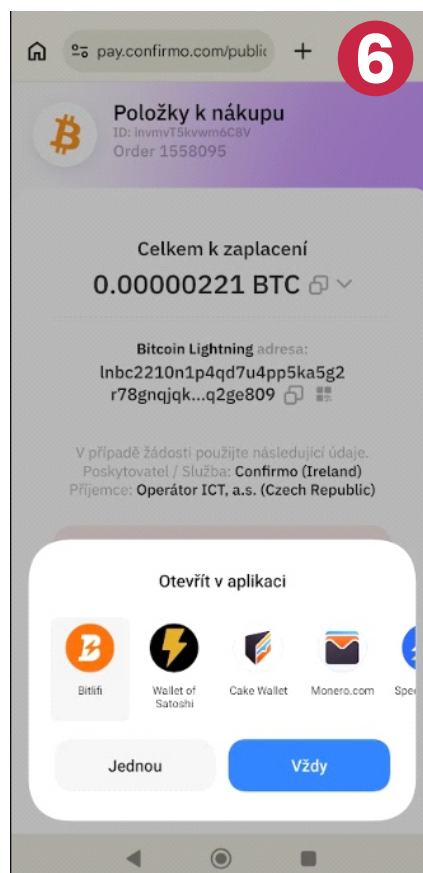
pay.confirmo.com/public +

6

Položky k nákupu
ID: invmvT5kvwm6C8V
Order 1558095

Celkem k zaplacení
0.00000221 BTC

Bitcoin Lightning adresa:
lnbc2210n1p4qd7u4pp5ka5g2r78gnqjqk...q2ge809

V případě žádosti použijte následující údaje.
Poskytovatel / Služba: Confirmo (Ireland)
Příjemce: Operátor ICT, a.s. (Czech Republic)

Otevřít v aplikaci

Bitlifi
Wallet of Satoshi
Cake Wallet
Monero.com
Spe

Jednou
Vždy